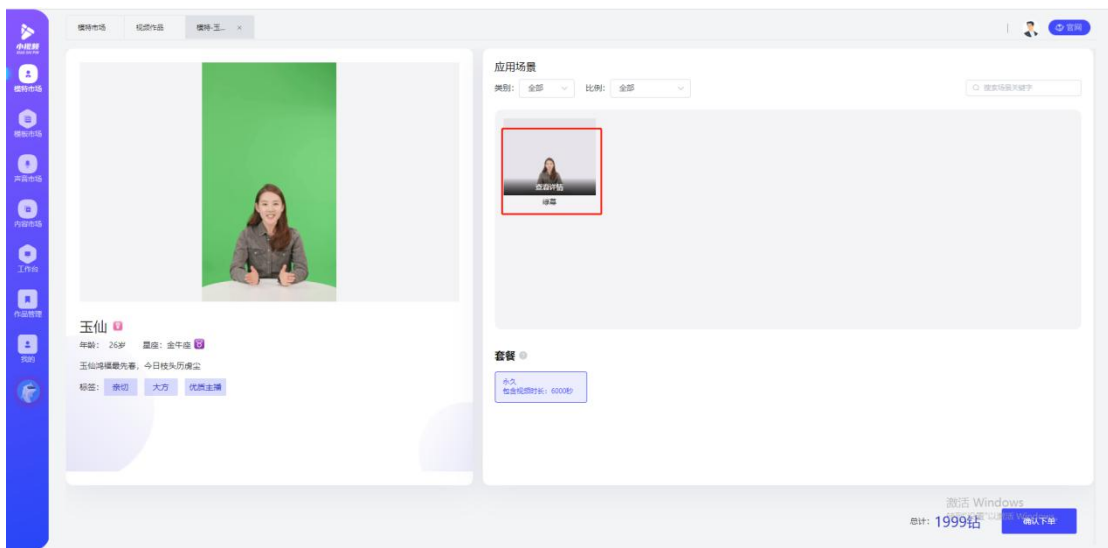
小视频

模特市场

模板市场

声音市场

内容市场

工作台

作品管理

我的

模特市场 视频作品 模特-玉... ×

官网

玉仙
年龄: 26岁 星座: 金牛座
玉仙鸿福最先春，今日枝头历虚尘
标签: 亲切 大方 优质主播

应用场景
类别: 全部 比例: 全部
搜索场景关键字

查看详情
绿幕

套餐
永久
包含视频时长: 6000秒

激活 Windows
转到"设置"以激活 Windows。

总计: 1999钻 确认下单